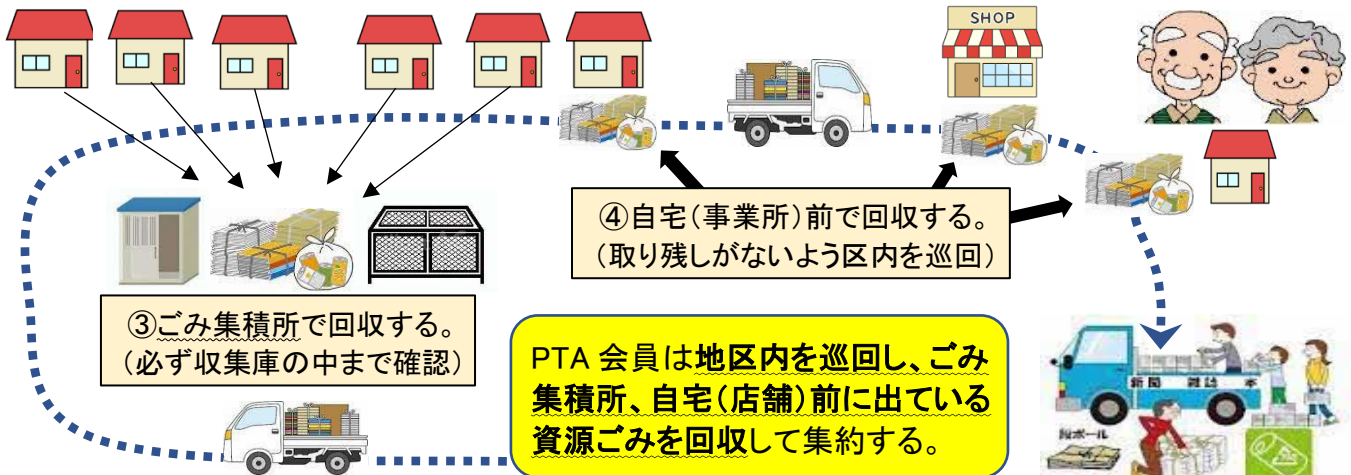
SHOP

④自宅(事業所)前で回収する。
(取り残しがないよう区内を巡回)

③ごみ集積所で回収する。
(必ず収集庫の中まで確認)

PTA 会員は地区内を巡回し、ごみ集積所、自宅(店舗)前に出ている資源ごみを回収して集約する。

新聞 雑誌 本

段ボール